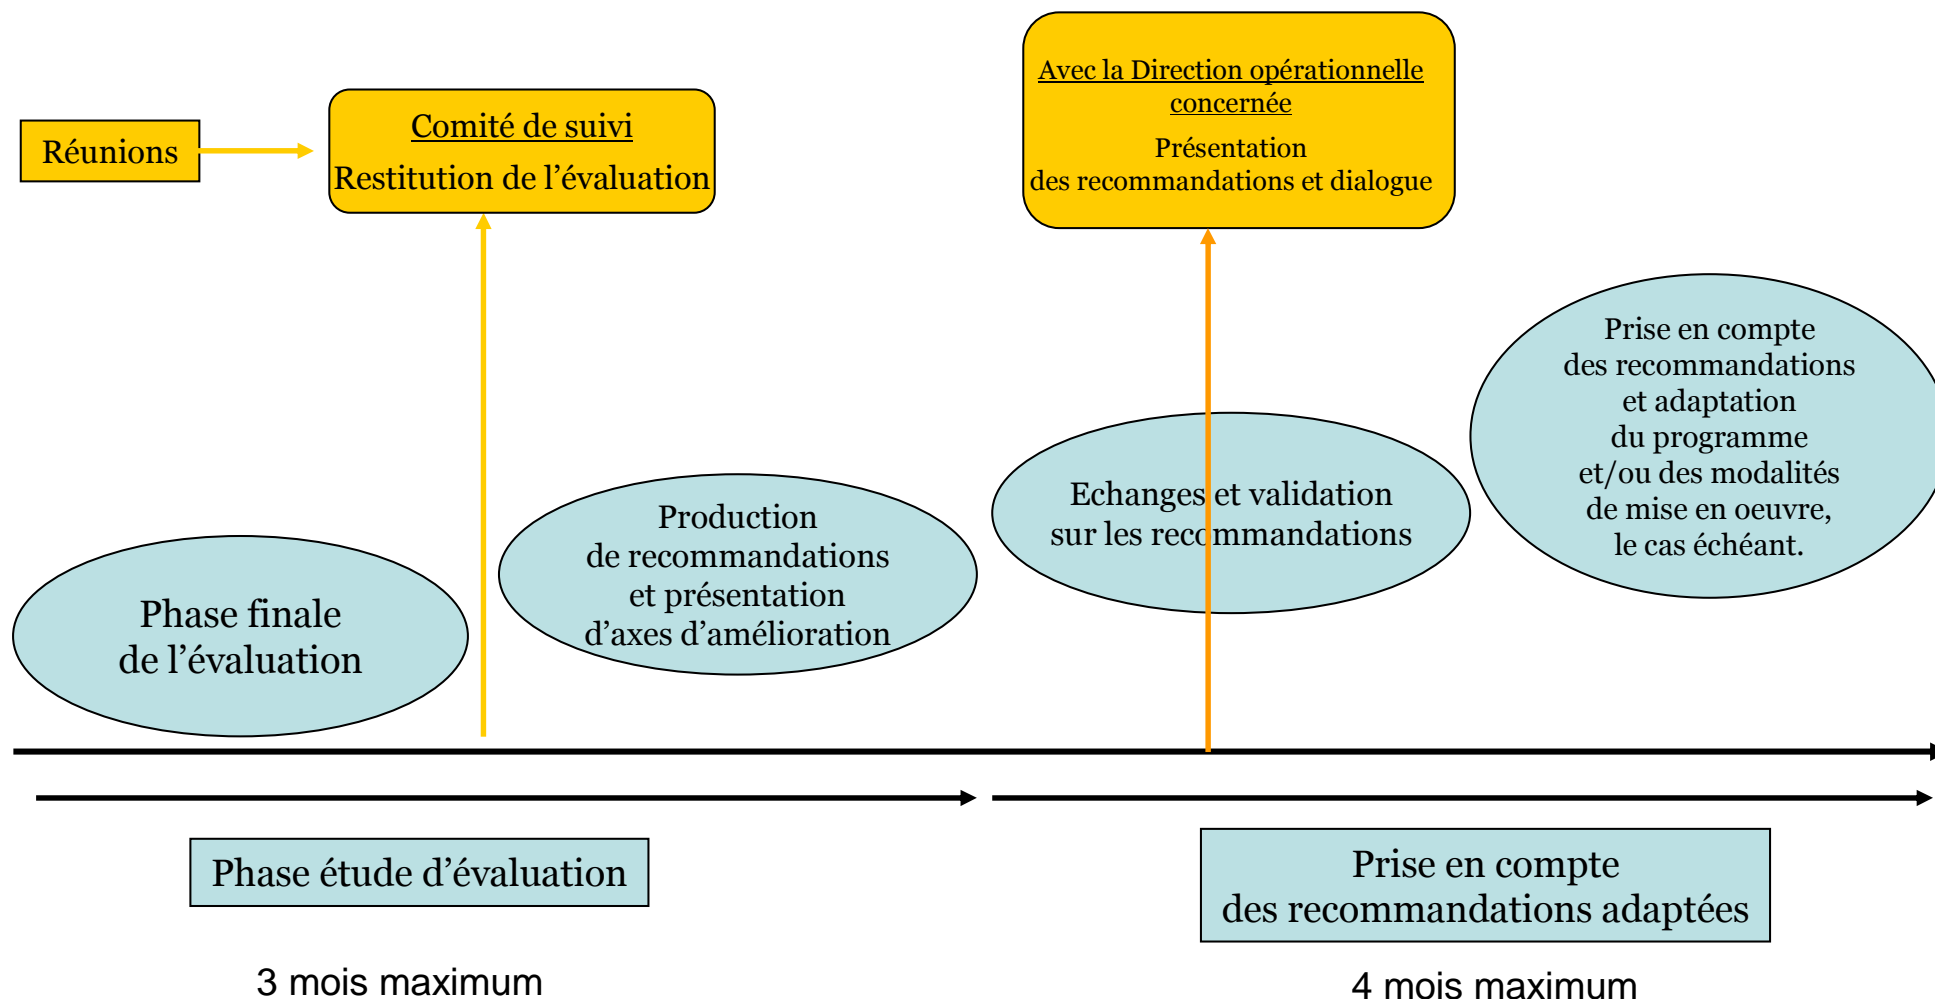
Réunions

Comité de suivi
Restitution de l’évaluation

Avec la Direction opérationnelle concernée
Présentation des recommandations et dialogue

Prise en compte des recommandations et adaptation du programme et/ou des modalités de mise en oeuvre, le cas échéant.

Echanges et validation sur les recommandations

Production de recommandations et présentation d’axes d’amélioration

Phase finale de l’évaluation

Phase étude d’évaluation

Prise en compte des recommandations adaptées

3 mois maximum

4 mois maximum